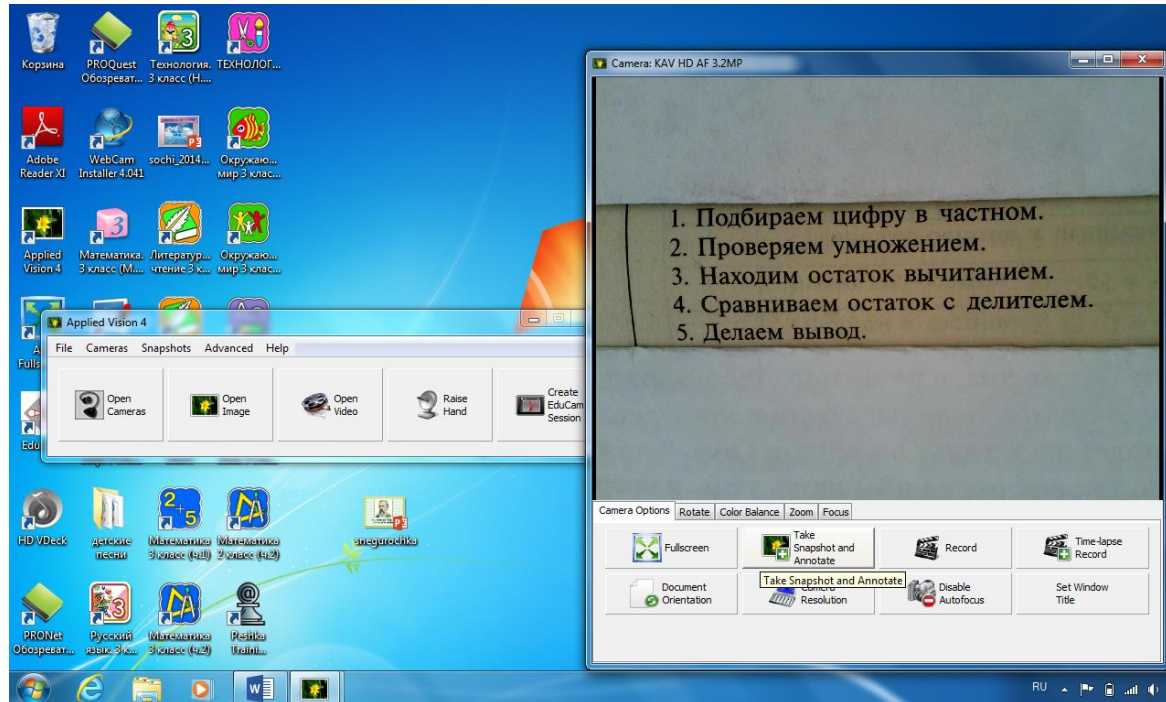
Корзина
PROQuest Обозреват...
Технология. 3 класс (Н...
ТЕХНОЛОГ...
Adobe Reader XI
WebCam Installer 4.041
sochi_2014...
Окружаю... мир 3 клас...
Applied Vision 4
Математика. 3 класс (М...
Литератур... чтение 3 к...
Окружаю... мир 3 клас...
Fulls
Edu
HD VDeck
детские песни
Математика 3 класс (ч.1)
Математика 2 класс (ч.2)
snegurochka
PRONet Обозреват...
Русский язык. 3 к...
Математика 3 класс (ч.2)
Peshka Traini...

Applied Vision 4
File Cameras Snapshots Advanced Help
Open Cameras
Open Image
Open Video
Raise Hand
Create EduCam Session

Camera: KAV HD AF 3.2MP

1. Подбираем цифру в частном.
2. Проверяем умножением.
3. Находим остаток вычитанием.
4. Сравниваем остаток с делителем.
5. Делаем вывод.

Camera Options | Rotate | Color Balance | Zoom | Focus
Fullscreen
Take Snapshot and Annotate
Record
Time-lapse Record
Document Orientation
Camera Resolution
Take Snapshot and Annotate
Disable Autofocus
Set Window Title

RU